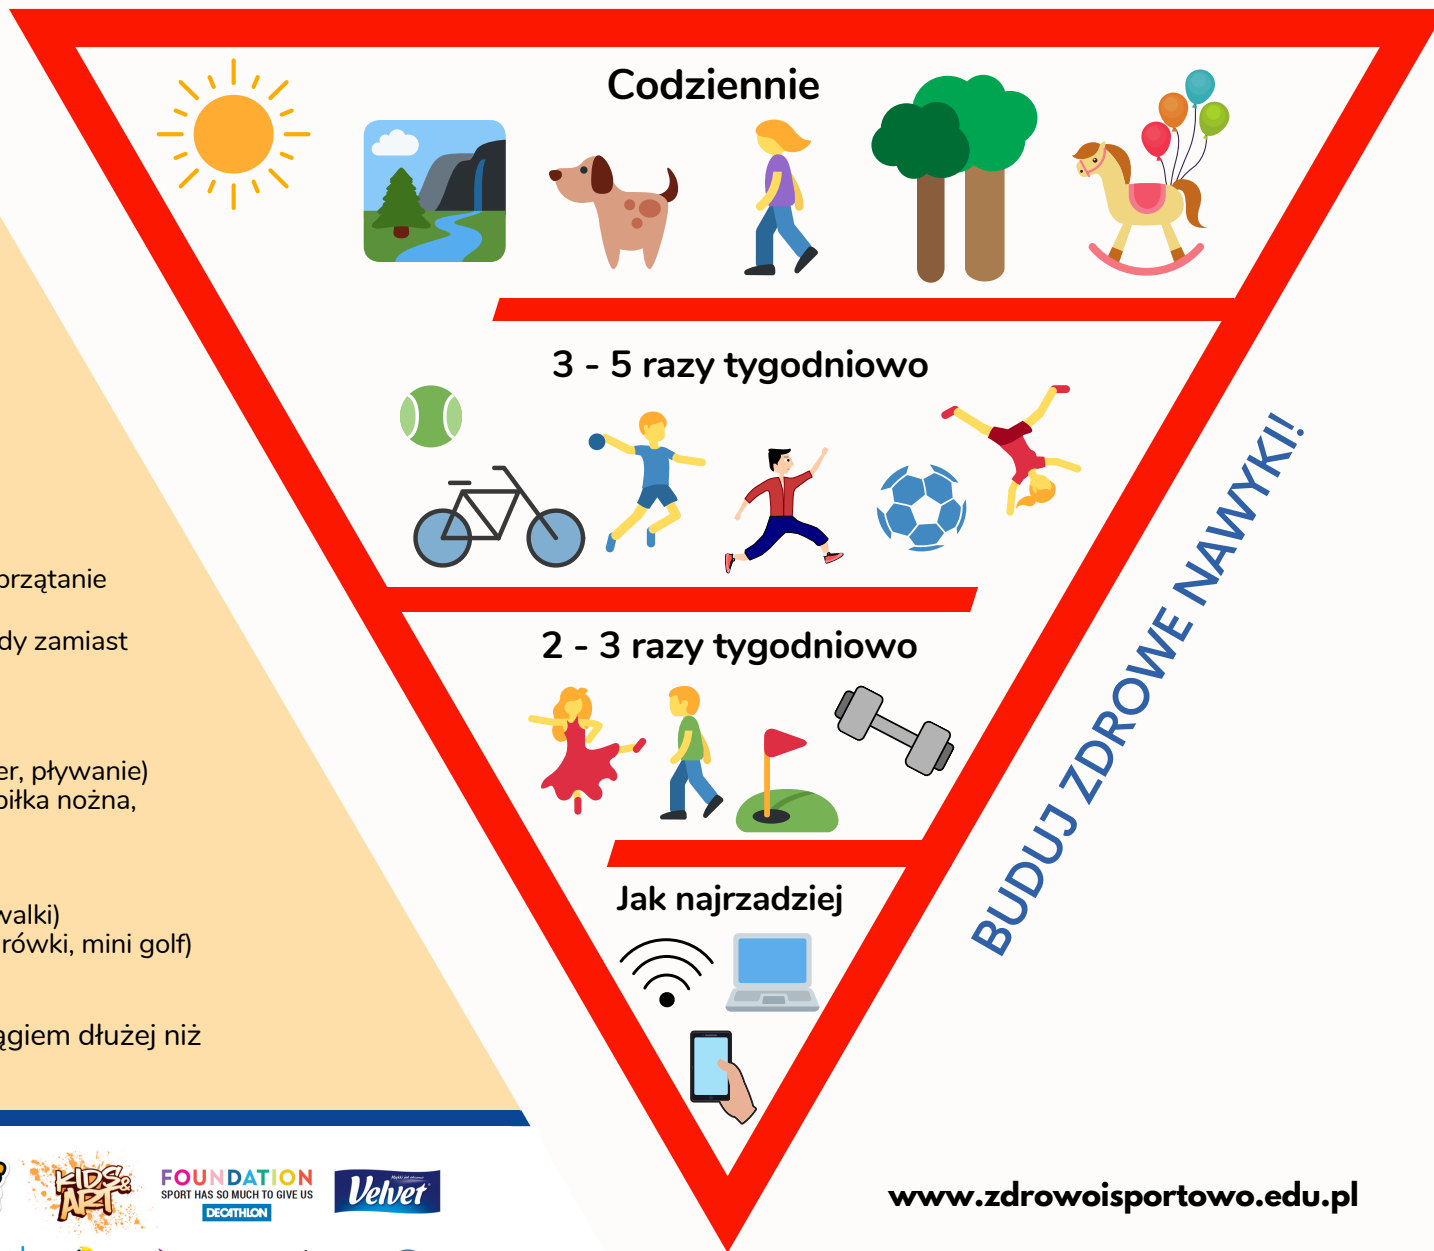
Codziennie

3 - 5 razy tygodniowo

2 - 3 razy tygodniowo

Jak najrzadziej

BUDUJ ZDROWE NAWYKI!

orządanie

dy zamiast

er, pływanie)
piłka nożna,

walki)
rówki, mini golf)

ągiem dłużej niż

KIDS & ART

FOUNDATION
SPORT HAS SO MUCH TO GIVE US
DECATHLON

Velvet

www.zdrowoisportowo.edu.pl